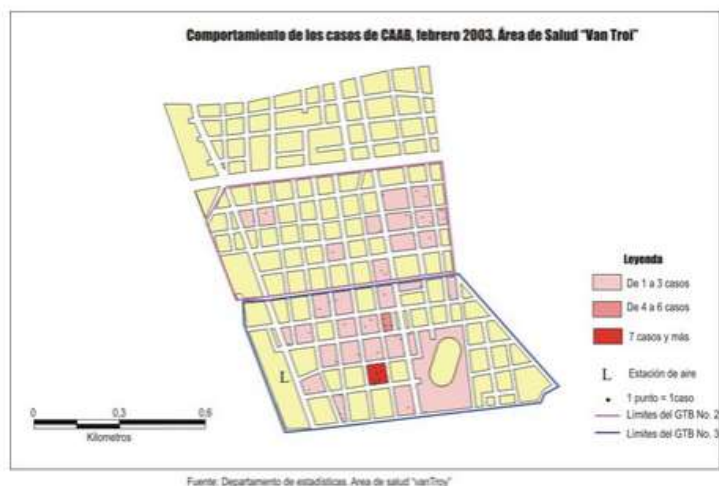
Comportamiento de los casos de CAAB, febrero 2003. Área de Salud "Van Troi"

Leyenda

De 1 a 3 casos

De 4 a 6 casos

7 casos y más

L Estación de aire

• 1 punto = 1caso

Límites del GTB No. 2

Límites del GTB No. 3

L

0 0,3 0,6

Kilometros

Fuente: Departamento de estadísticas. Área de salud "vanTroy"